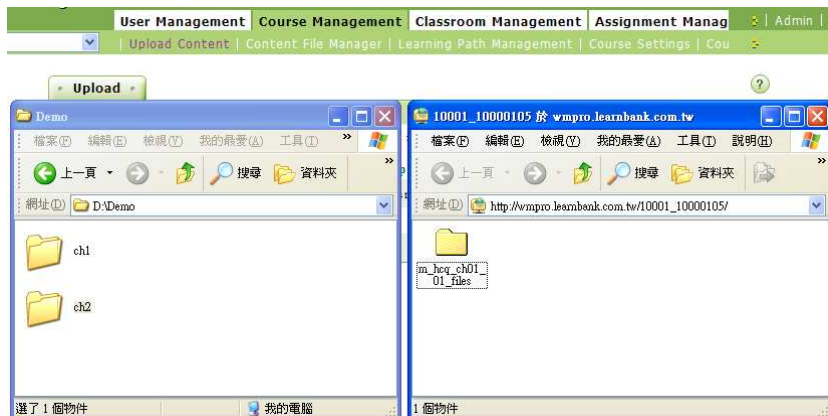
User Management Course Management Classroom Management Assignment Manag | Admin |

| Upload Content | Content File Manager | Learning Path Management | Course Settings | Cou

Upload

?

Demo

檔案(F) 編輯(E) 檢視(V) 我的最愛(A) 工具(T)

上一頁 搜尋 資料夾

網址(D) D:\Demo

ch1

ch2

選了 1 個物件 我的電腦

10001_10000105 於 wmpro.learnbank.com.tw

檔案(F) 編輯(E) 檢視(V) 我的最愛(A) 工具(T) 說明(H)

上一頁 搜尋 資料夾

網址(D) http://wmpro.learnbank.com.tw/10001_10000105/

m_hcq_ch01_01_files

1 個物件